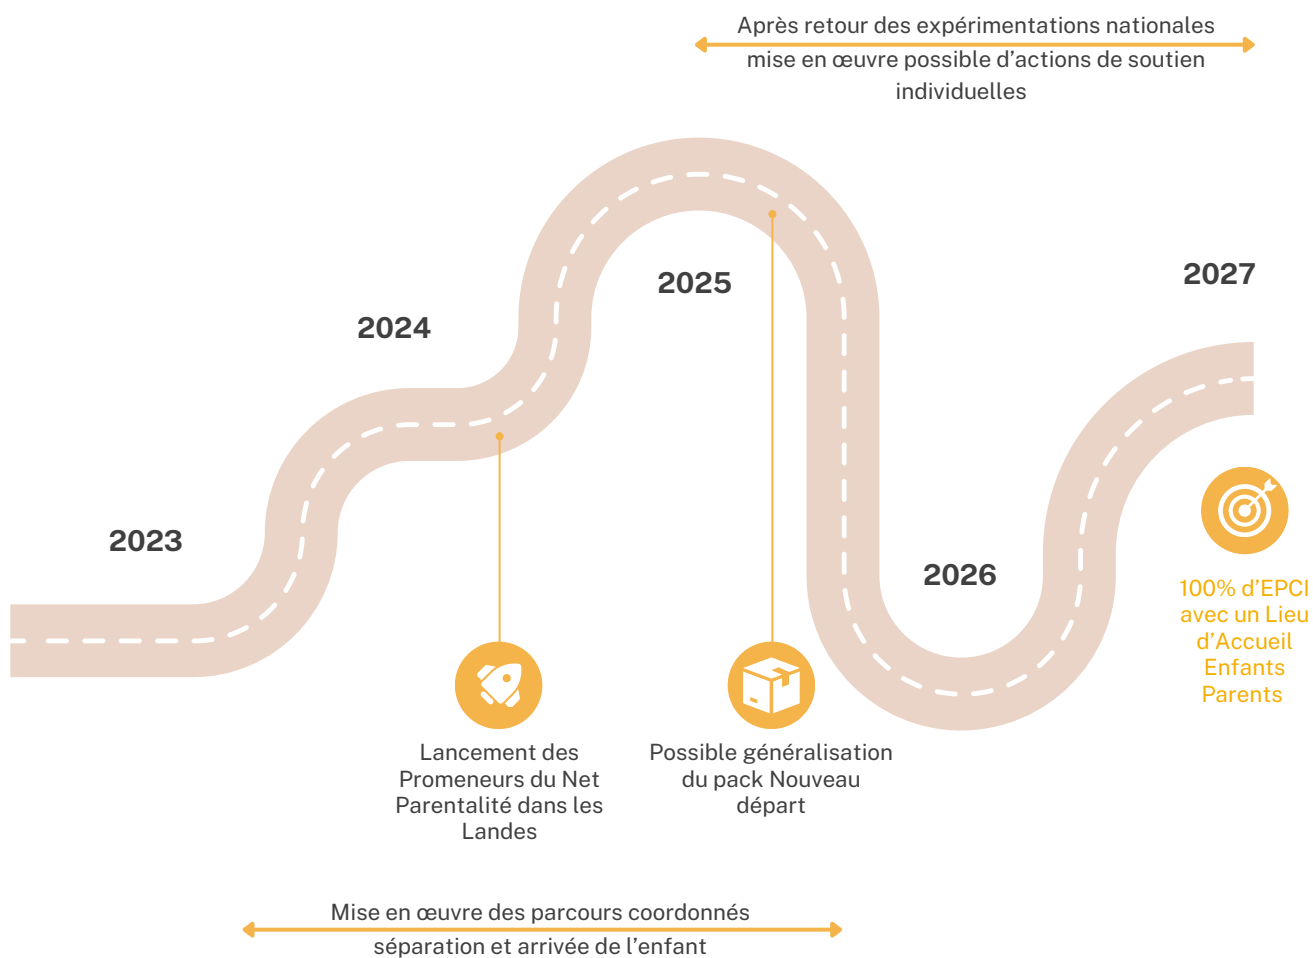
Après retour des expérimentations nationales mise en œuvre possible d'actions de soutien individuelles

2023

2024

2025

2026

2027

100% d'EPCI avec un Lieu d'Accueil Enfants Parents

Lancement des Promeneurs du Net Parentalité dans les Landes

Possible généralisation du pack Nouveau départ

Mise en œuvre des parcours coordonnés séparation et arrivée de l'enfant